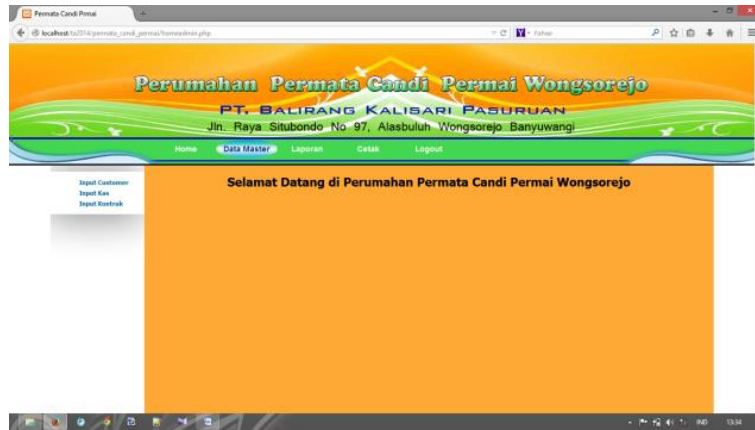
Permata Candi Permai

localhost/ta2014/permata_candi_permai/homeadmin.php

Perumahan Permata Candi Permai Wongsorejo

PT. BALIRANG KALISARI PASURUAN

Jln. Raya Situbondo No 97, Alasbuluh Wongsorejo Banyuwangi

Home Data Master Laporan Cetak Logout

Input Customer
Input Kas
Input Kontrak

Selamat Datang di Perumahan Permata Candi Permai Wongsorejo

IND 13:34